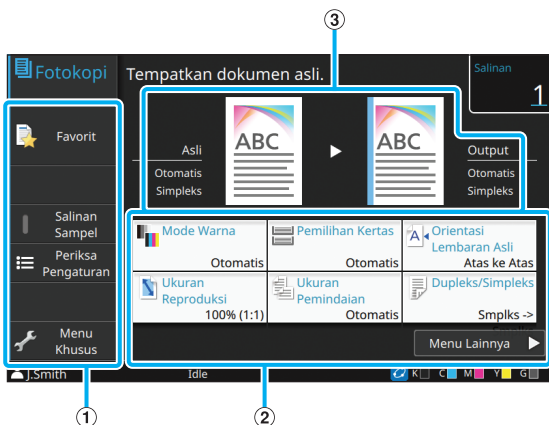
③

Fotokopi

Tempatkan dokumen asli.

Salinan
1

Favorit

Salinan Sampel

Periksa Pengaturan

Menu Khusus

Asli
Otomatis
Simpleks

ABC

ABC

Output
Otomatis
Simpleks

Mode Warna
Otomatis

Pemilihan Kertas
Otomatis

Orientasi Lembaran Asli
Atas ke Atas

Ukuran Reproduksi
100% (1:1)

Ukuran Pemindaian
Otomatis

Dupleks/Simpleks
Smplks ->

Menu Lainnya

J.Smith

Idle

K C M Y G

①

②